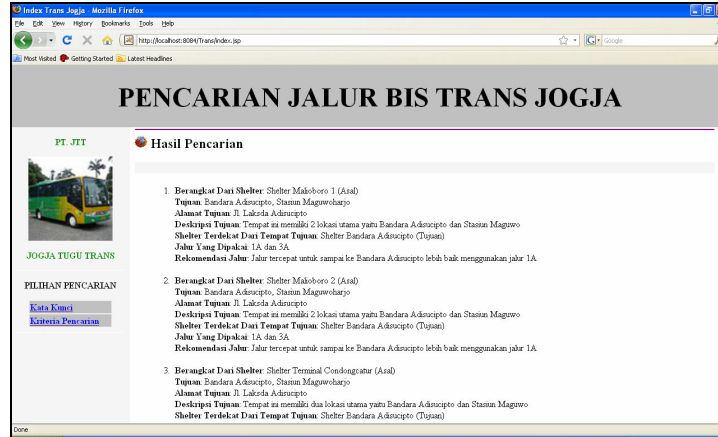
Index Trans Jogja - Mozilla Firefox

File Edit View History Bookmarks Tools Help

http://localhost:8084/Trans/index.jsp

Google

Most Visited Getting Started Latest Headlines

PENCARIAN JALUR BIS TRANS JOGJA

PT. JTT

JOGJA TUGU TRANS

PILIHAN PENCARIAN

Kata Kunci

Kriteria Pencarian

Hasil Pencarian

1. Berangkat Dari Shelter: Shelter Malioboro 1 (Asal)
Tujuan: Bandara Adisucipto, Stasiun Maguwoharjo
Alamat Tujuan: Jl. Laksda Adisucipto
Deskripsi Tujuan: Tempat ini memiliki 2 lokasi utama yaitu Bandara Adisucipto dan Stasiun Maguwo
Shelter Terdekat Dari Tempat Tujuan: Shelter Bandara Adisucipto (Tujuan)
Jalur Yang Dipakai: 1A dan 3A
Rekomendasi Jalur: Jalur tercepat untuk sampai ke Bandara Adisucipto lebih baik menggunakan jalur 1A

2. Berangkat Dari Shelter: Shelter Malioboro 2 (Asal)
Tujuan: Bandara Adisucipto, Stasiun Maguwoharjo
Alamat Tujuan: Jl. Laksda Adisucipto
Deskripsi Tujuan: Tempat ini memiliki 2 lokasi utama yaitu Bandara Adisucipto dan Stasiun Maguwo
Shelter Terdekat Dari Tempat Tujuan: Shelter Bandara Adisucipto (Tujuan)
Jalur Yang Dipakai: 1A dan 3A
Rekomendasi Jalur: Jalur tercepat untuk sampai ke Bandara Adisucipto lebih baik menggunakan jalur 1A

3. Berangkat Dari Shelter: Shelter Terminal Condongcatur (Asal)
Tujuan: Bandara Adisucipto, Stasiun Maguwoharjo
Alamat Tujuan: Jl. Laksda Adisucipto
Deskripsi Tujuan: Tempat ini memiliki dua lokasi utama yaitu Bandara Adisucipto dan Stasiun Maguwo
Shelter Terdekat Dari Tempat Tujuan: Shelter Bandara Adisucipto (Tujuan)

Done